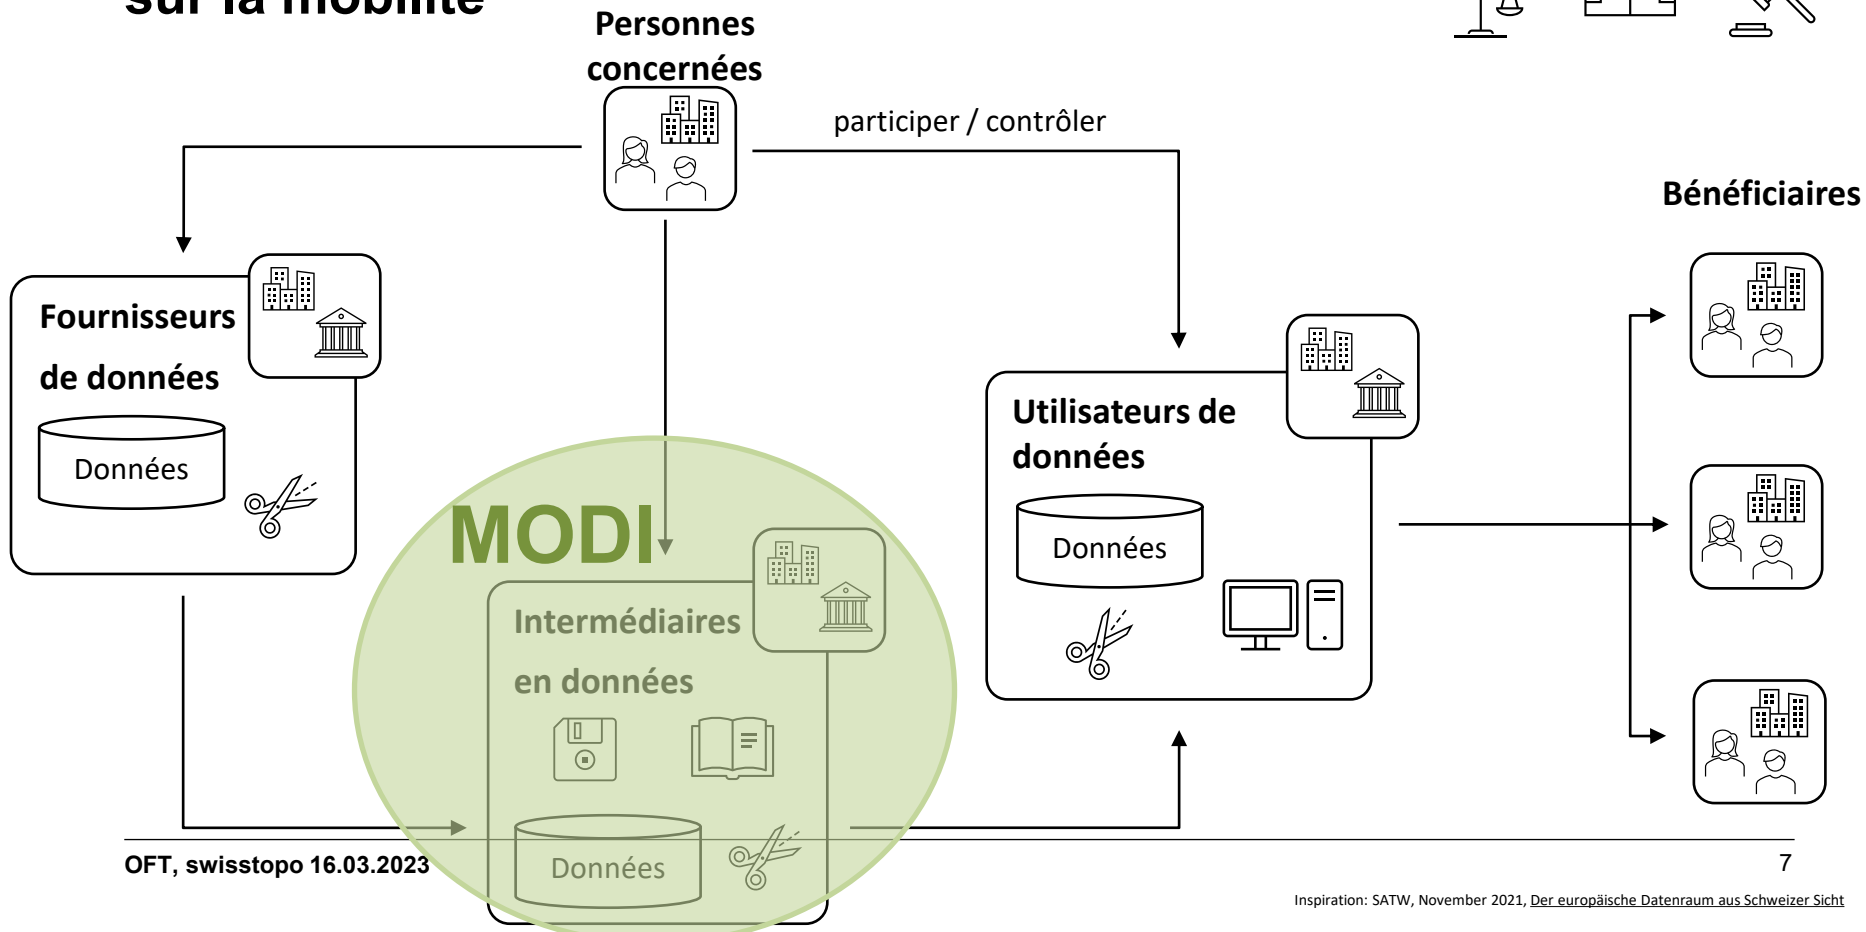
sur la mobilité

Personnes concernées

participer / contrôler

Bénéficiaires

Fournisseurs de données

Données

MODI

Intermédiaires en données

Données

Utilisateurs de données

Données

OFT, swisstopo 16.03.2023

7

Inspiration: SATW, November 2021, Der europäische Datenraum aus Schweizer Sicht